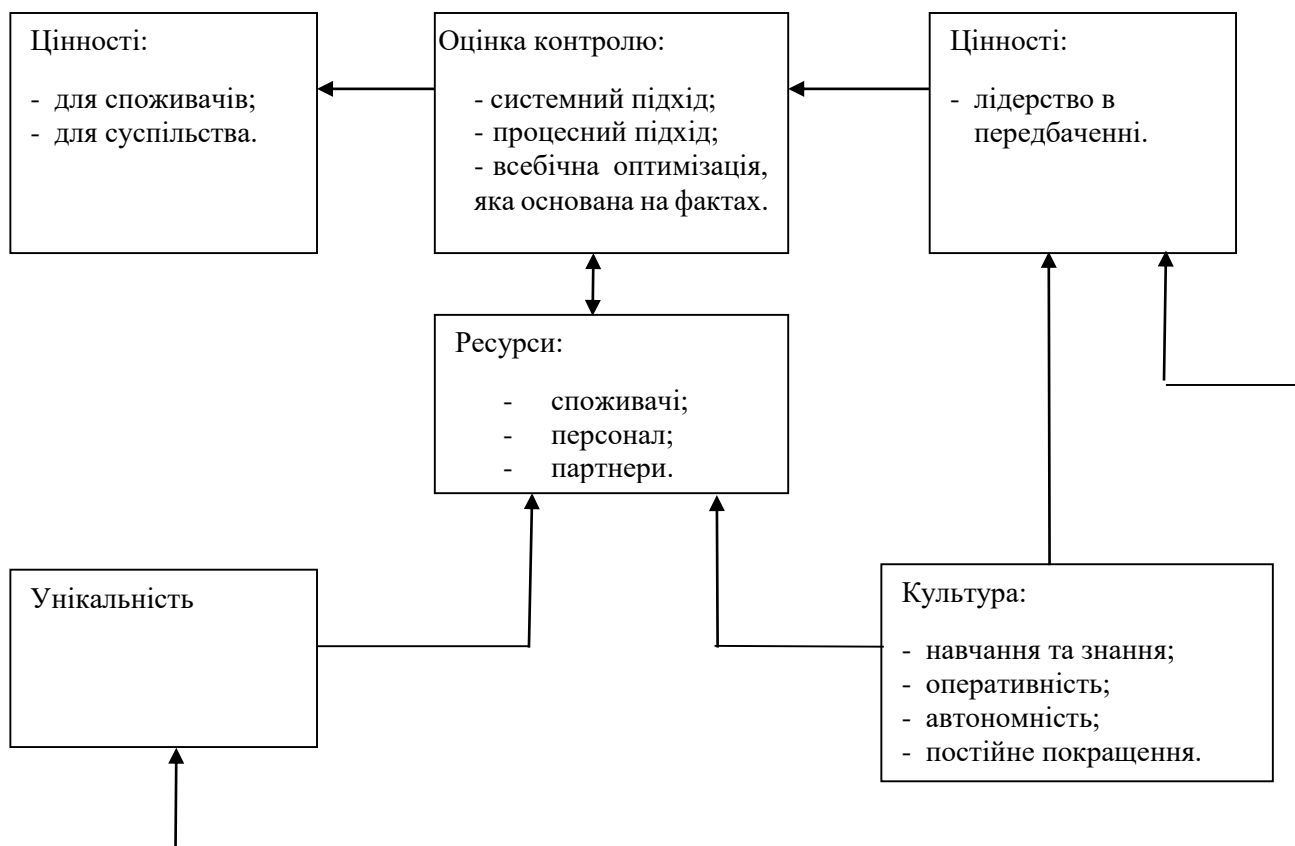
Цінності:

- для споживачів;
- для суспільства.

Оцінка контролю:

- системний підхід;
- процесний підхід;
- всебічна оптимізація, яка основана на фактах.

Цінності:

- лідерство в передбаченні.

Ресурси:

- споживачі;
- персонал;
- партнери.

Унікальність

Культура:

- навчання та знання;
- оперативність;
- автономність;
- постійне покращення.